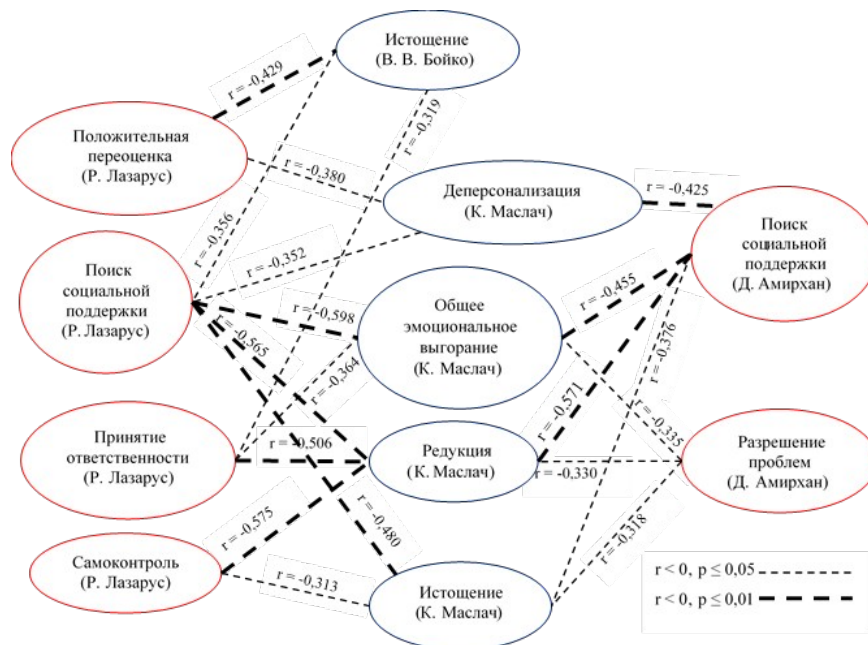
Истощение
(В. В. Бойко)

Положительная
переоценка
(Р. Лазарус)

Деперсонализация
(К. Маслач)

Поиск
социальной
поддержки
(Д. Амирхан)

Поиск
социальной
поддержки
(Р. Лазарус)

Общее
эмоциональное
выгорание
(К. Маслач)

Принятие
ответственности
(Р. Лазарус)

Редукция
(К. Маслач)

Разрешение
проблем
(Д. Амирхан)

Самоконтроль
(Р. Лазарус)

Истощение
(К. Маслач)

r = -0,429
r = -0,319
r = -0,380
r = -0,425
r = -0,356
r = -0,352
r = -0,455
r = -0,598
r = -0,376
r = -0,565
r = -0,364
r = -0,571
r = -0,335
r = -0,506
r = -0,330
r = -0,575
r = -0,480
r = -0,318
r = -0,313

r < 0, p ≤ 0,05
r < 0, p ≤ 0,01